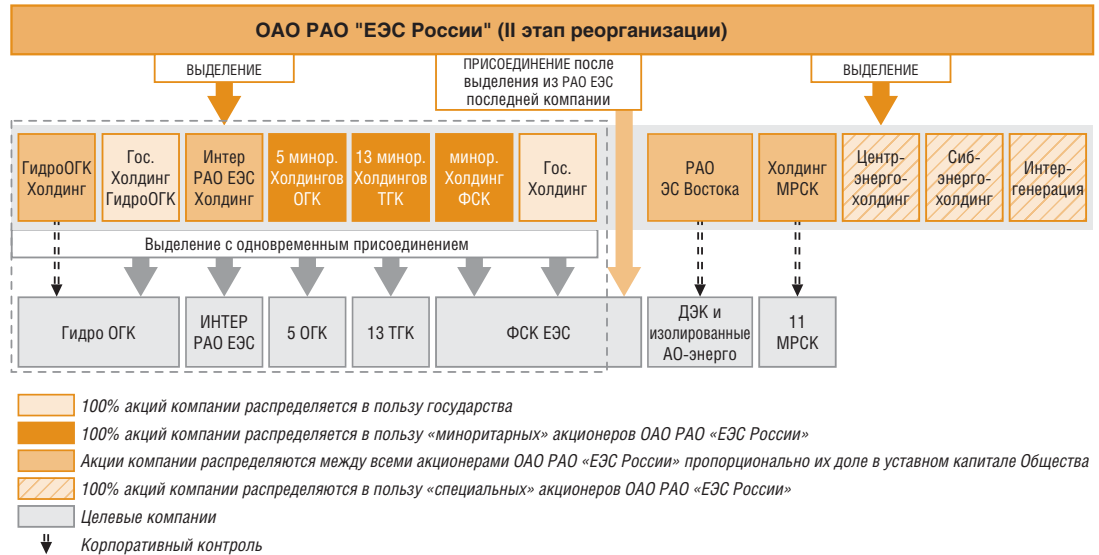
ОАО РАО "ЕЭС России" (II этап реорганизации)

ВЫДЕЛЕНИЕ

ПРИСОЕДИНЕНИЕ после выделения из РАО ЕЭС последней компании

ВЫДЕЛЕНИЕ

ГидроОГК Холдинг

Гос. Холдинг ГидроОГК

Интер РАО ЕЭС Холдинг

5 минор. Холдингов ОГК

13 минор. Холдингов ТГК

минор. Холдинг ФСК

Гос. Холдинг

РАО ЭС Востока

Холдинг МРСК

Центр-энерго-холдинг

Сиб-энерго-холдинг

Интер-генерация

Выделение с одновременным присоединением

Гидро ОГК

ИНТЕР РАО ЕЭС

5 ОГК

13 ТГК

ФСК ЕЭС

ДЭК и изолированные АО-энерго

11 МРСК

100% акций компании распределяется в пользу государства

100% акций компании распределяется в пользу «миноритарных» акционеров ОАО РАО «ЕЭС России»

Акции компании распределяются между всеми акционерами ОАО РАО «ЕЭС России» пропорционально их доле в уставном капитале Общества

100% акций компании распределяются в пользу «специальных» акционеров ОАО РАО «ЕЭС России»

Целевые компании

Корпоративный контроль